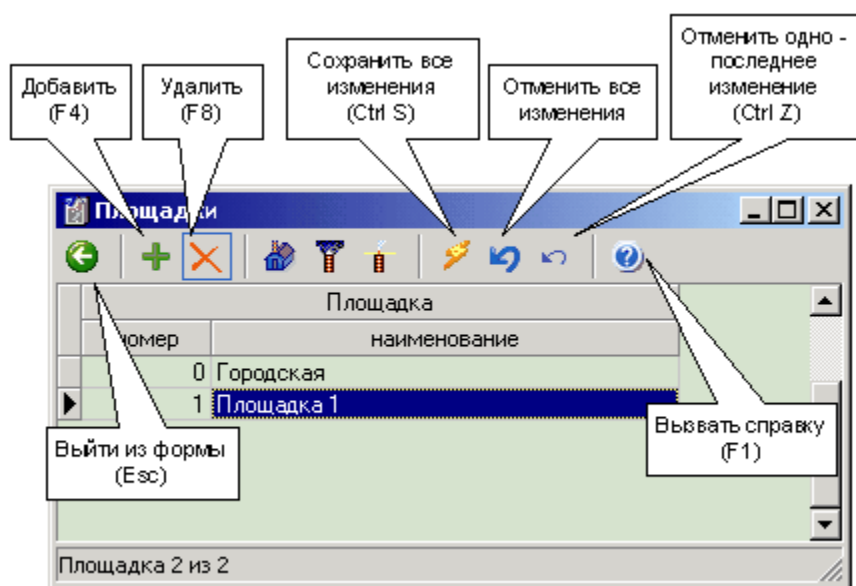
Добавить (F4)

Удалить (F8)

Сохранить все изменения (Ctrl S)

Отменить все изменения

Отменить одно - последнее изменение (Ctrl Z)

Площадки

| | Площадка | |
|---|---|---|
| | номер | наименование |
| | 0 | Городская |
| ▶ | 1 | Площадка 1 |

Вызвать справку (F1)

Выйти из формы (Esc)

Площадка 2 из 2